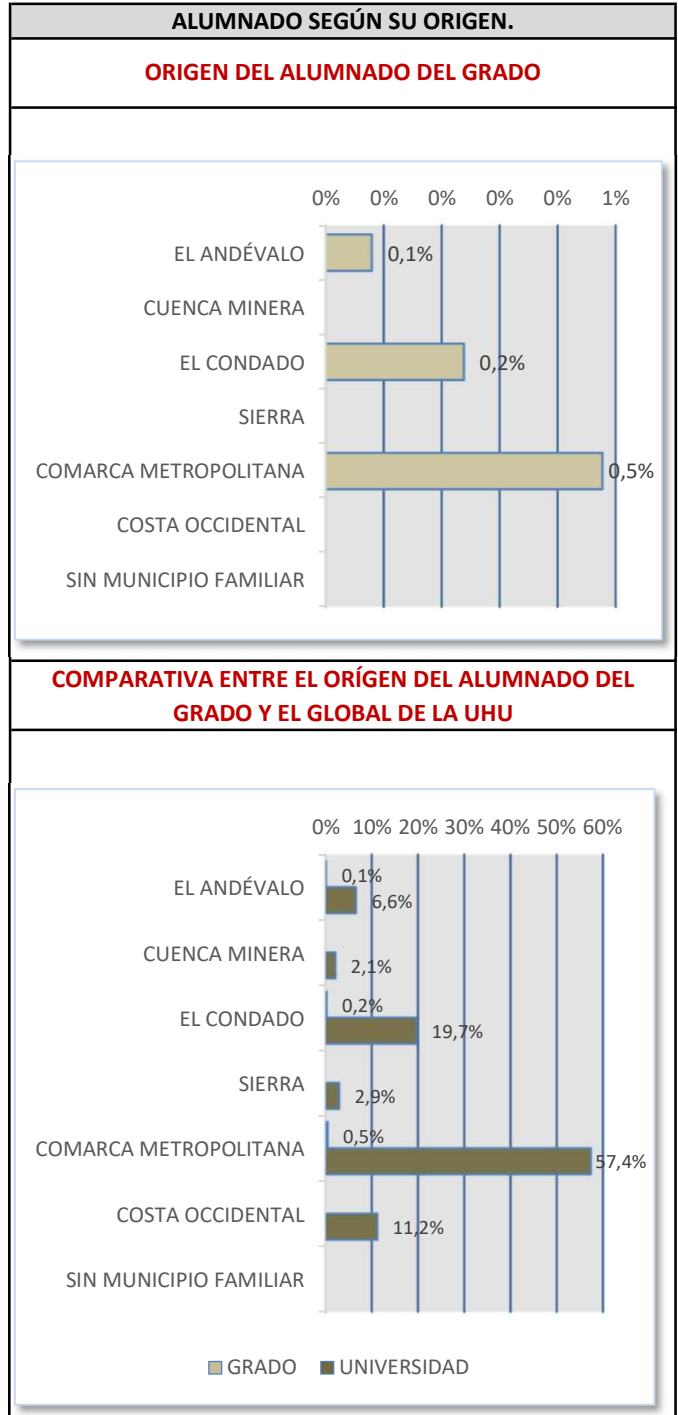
ALUMNADO SEGÚN SU ORIGEN.

ORIGEN DEL ALUMNADO DEL GRADO

0% 0% 0% 0% 0% 1%

EL ANDÉVALO 0,1%
CUENCA MINERA
EL CONDADO 0,2%
SIERRA
COMARCA METROPOLITANA 0,5%
COSTA OCCIDENTAL
SIN MUNICIPIO FAMILIAR

COMPARATIVA ENTRE EL ORÍGEN DEL ALUMNADO DEL GRADO Y EL GLOBAL DE LA UHU

0% 10% 20% 30% 40% 50% 60%

EL ANDÉVALO 0,1% 6,6%
CUENCA MINERA 2,1%
EL CONDADO 0,2% 19,7%
SIERRA 2,9%
COMARCA METROPOLITANA 0,5% 57,4%
COSTA OCCIDENTAL 11,2%
SIN MUNICIPIO FAMILIAR

GRADO UNIVERSIDAD